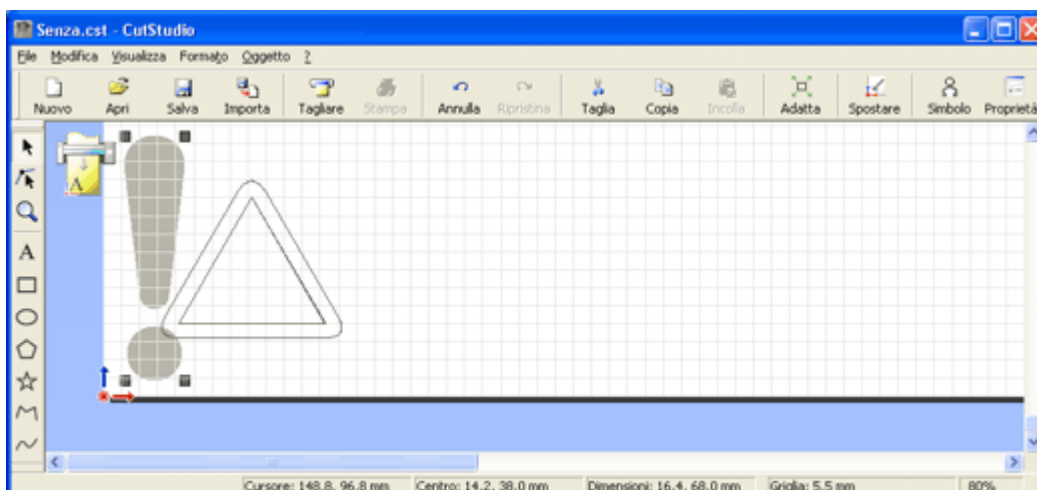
Senza.cst - CutStudio

File Modifica Visualizza Formato Oggetto ?

Nuovo Apri Salva Importa Tagliare Stampa Annulla Ripristina Taglia Copia Incolla Adatta Spostare Simbolo Proprietà

A

Cursore: 148.8, 96.8 mm Centro: 14.2, 38.0 mm Dimensioni: 16.4, 68.0 mm Griglia: 5.5 mm 80%